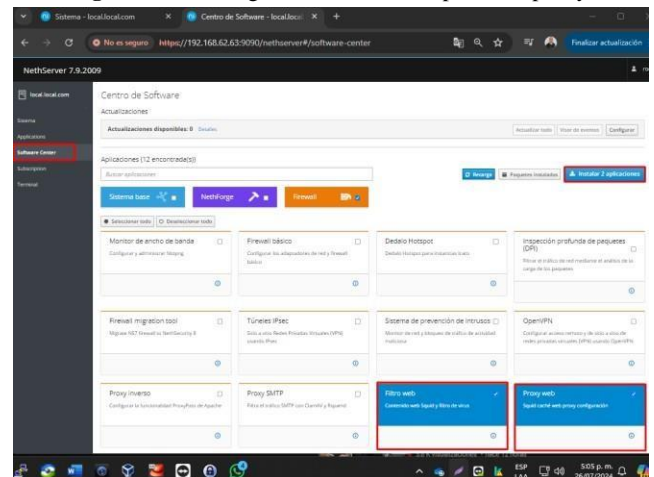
Sistema - local.local.com
Centro de Software - local.local
No es seguro https://192.168.62.63:9090/nethserver#/software-center
Finalizar actualización

NethServer 7.9.2009

local.local.com
Sistema
Applications
Software Center
Subscription
Terminal

Centro de Software
Actualizaciones
Actualizaciones disponibles: 0 Detalles
Actualizar todo | Visor de eventos | Configurar

Aplicaciones (12 encontrada(s))
Buscar aplicaciones
Recargar | Paquetes instalados | Instalar 2 aplicaciones

Sistema base | NethForge | Firewall

Seleccionar todo | Deseleccionar todo

Monitor de ancho de banda
Configurar y administrar Ntopng

Firewall básico
Configurar los adaptadores de red y firewall básico

Dedalo Hotspot
Dedalo Hotspot para invitados/cautivo

Inspección profunda de paquetes (DPI)
Filtrar el tráfico de red mediante el análisis de la carga de los paquetes

Firewall migration tool
Migrate NST firewall to NethSecurity 8

Túneles IPsec
Unir a otras Redes Privadas Virtuales (VPN) usando IPsec

Sistema de prevención de intrusos
Monitor de red y bloqueo de tráfico de actividad maliciosa

OpenVPN
Configurar acceso remoto y de sitio a sitio de redes privadas virtuales (VPN) usando OpenVPN

Proxy inverso
Configurar la funcionalidad ProxyPass de Apache

Proxy SMTP
Filtra el tráfico SMTP con ClamAV y Rspamd

Filtro web
Contenido web Squid y filtro de virus

Proxy web
Squid caché web proxy configuración

ESP LAA 5:05 p. m. 26/07/2024